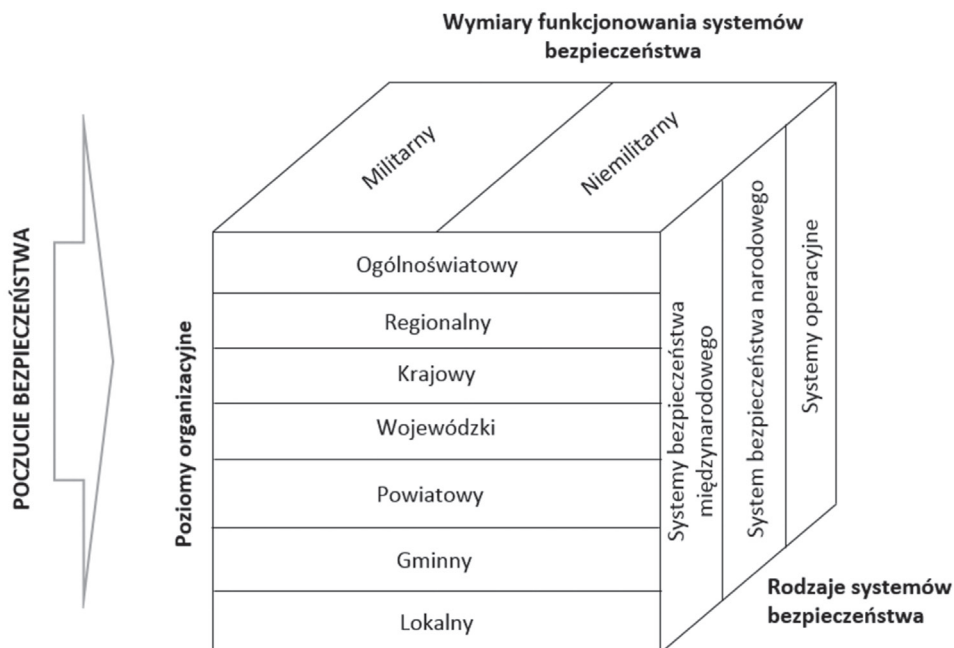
Wymiary funkcjonowania systemów bezpieczeństwa

Militarny

Niemilitarny

POCZUCIE BEZPIECZEŃSTWA

Poziomy organizacyjne

Ogólnoświatowy

Regionalny

Krajowy

Wojewódzki

Powiatowy

Gminny

Lokalny

Systemy bezpieczeństwa międzynarodowego

System bezpieczeństwa narodowego

Systemy operacyjne

Rodzaje systemów bezpieczeństwa